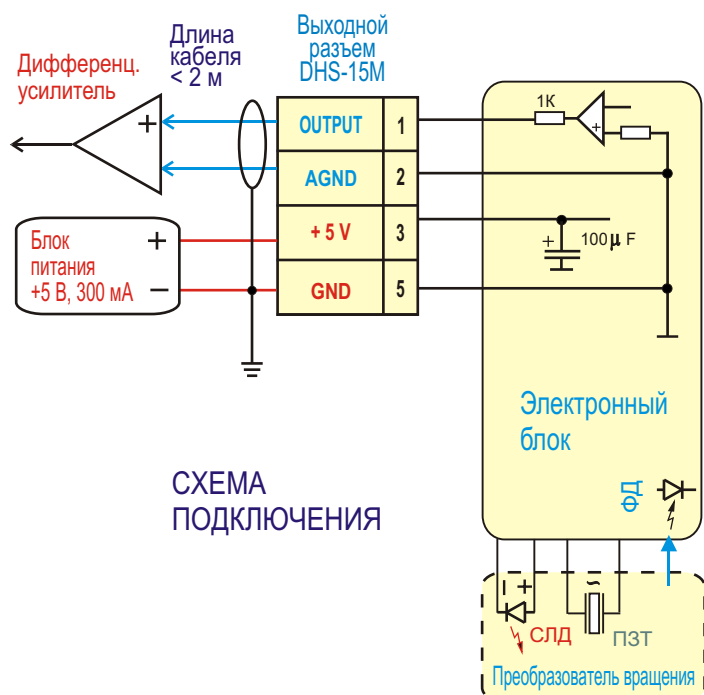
Дифференц. усилитель

Длина кабеля < 2 м

Выходной разъем DHS-15M

| | |
|---|---|
| OUTPUT | 1 |
| AGND | 2 |
| + 5 V | 3 |
| GND | 5 |

Блок питания +5 В, 300 мА

+

–

+

1K

+

+

100$\mu$ F

Электронный блок

ФД

СХЕМА ПОДКЛЮЧЕНИЯ

–

+

~

СЛД

ПЗТ

Преобразователь вращения